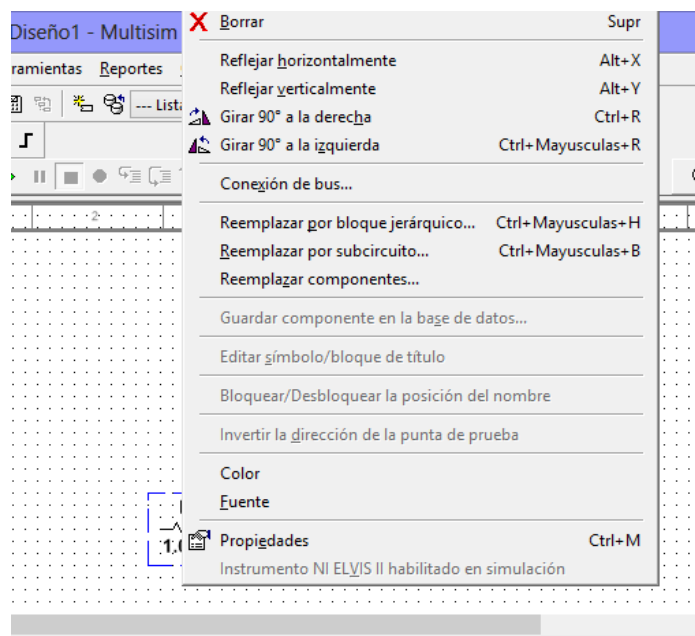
Diseño1 - Multisim
ramientas Reportes
--- Lista
2
1,0

Borrar Supr
Reflejar horizontalmente Alt+X
Reflejar verticalmente Alt+Y
Girar 90° a la derecha Ctrl+R
Girar 90° a la izquierda Ctrl+Mayusculas+R
Conexión de bus...
Reemplazar por bloque jerárquico... Ctrl+Mayusculas+H
Reemplazar por subcircuito... Ctrl+Mayusculas+B
Reemplazar componentes...
Guardar componente en la base de datos...
Editar símbolo/bloque de título
Bloquear/Desbloquear la posición del nombre
Invertir la dirección de la punta de prueba
Color
Fuente
Propiedades Ctrl+M
Instrumento NI ELVIS II habilitado en simulación